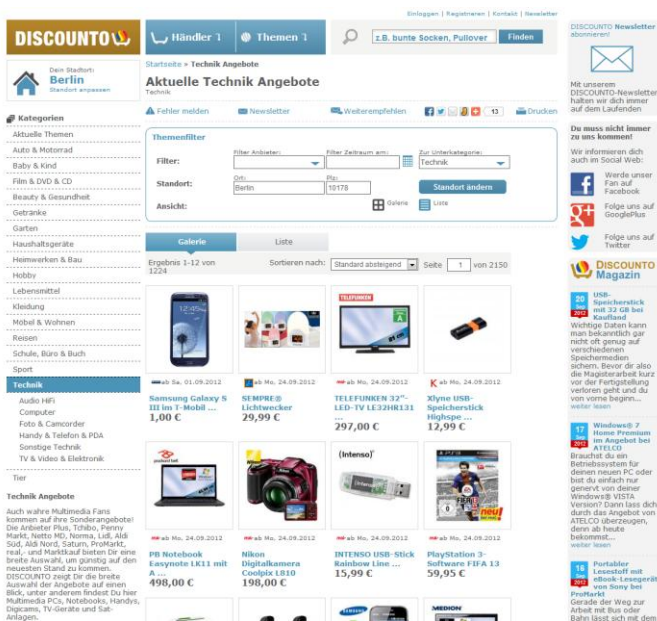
Einloggen | Registrieren | Kontakt | Newsletter

DISCOUNTO

Händler

Themen

z.B. bunte Socken, Pullover

Finden

DISCOUNTO Newsletter abonnieren!

Mit unserem DISCOUNTO-Newsletter halten wir dich immer auf dem Laufenden

Dein Standort:
Berlin
Standort anpassen

Startseite » Technik Angebote

Aktuelle Technik Angebote
Technik

Fehler melden

Newsletter

Weiterempfehlen

13

Drucken

Kategorien

Aktuelle Themen
Auto & Motorrad
Baby & Kind
Film & DVD & CD
Beauty & Gesundheit
Getränke
Garten
Haushaltsgeräte
Heimwerken & Bau
Hobby
Lebensmittel
Kleidung
Möbel & Wohnen
Reisen
Schule, Büro & Buch
Sport
Technik
Audio HiFi
Computer
Foto & Camcorder
Handy & Telefon & PDA
Sonstige Technik
TV & Video & Elektronik
Tier

Technik Angebote

Auch wahre Multimedia Fans kommen auf ihre Sonderangebote! Die Anbieter Plus, Tchibo, Penny Markt, Netto MD, Norma, Lidl, Aldi Süd, Aldi Nord, Saturn, ProMarkt, real,- und Marktkauf bieten Dir eine breite Auswahl, um günstig auf den neuesten Stand zu kommen. DISCOUNTO zeigt Dir die breite Auswahl der Angebote auf einen Blick, unter anderem findest Du hier Multimedia PCs, Notebooks, Handys, Digicams, TV-Geräte und Sat-Anlagen.

Themenfilter

Filter:
Filter Anbieter:
Filter Zeitraum am:
Zur Unterkategorie:
Technik

Standort:
Ort:
Berlin
Plz:
10178
Standort ändern

Ansicht:
Galerie
Liste

Galerie
Liste

Ergebnis 1-12 von 1224
Sortieren nach:
Standard absteigend
Seite
1
von 2150

ab Sa., 01.09.2012
Samsung Galaxy S III im T-Mobil ...
1,00 €

ab Mo., 24.09.2012
SEMPRE® Lichtwecker
29,99 €

ab Mo., 24.09.2012
TELEFUNKEN 32"-LED-TV LE32HR131 ...
297,00 €

ab Mo., 24.09.2012
Xlyne USB-Speicherstick Highspe ...
12,99 €

ab Mo., 24.09.2012
PB Notebook Easynote LK11 mit A ...
498,00 €

ab Mo., 24.09.2012
Nikon Digitalkamera Coolpix L810
198,00 €

ab Mo., 24.09.2012
INTENSO USB-Stick Rainbow Line ...
15,99 €

ab Mo., 24.09.2012
PlayStation 3-Software FIFA 13
59,95 €

Du muss nicht immer zu uns kommen!

Wir informieren dich auch im Social Web:

Werde unser Fan auf Facebook

Folge uns auf GooglePlus

Folge uns auf Twitter

DISCOUNTO Magazin

20 Sep 2012
USB-Speicherstick mit 32 GB bei Kaufland
Wichtige Daten kann man bekanntlich gar nicht oft genug auf verschiedenen Speichermedien sichern. Bevor dir also die Magisterarbeit kurz vor der Fertigstellung verloren geht und du von vorne beginn...
weiter lesen

17 Sep 2012
Windows® 7 Home Premium im Angebot bei ATELCO
Brauchst du ein Betriebssystem für deinen neuen PC oder bist du einfach nur genervt von deiner Windows® VISTA Version? Dann lass dich durch das Angebot von ATELCO überzeugen, denn ab heute bekommst...
weiter lesen

16 Sep 2012
Portabler Lesestoff mit eBook-Lesegerät von Sony bei ProMarkt
Gerade der Weg zur Arbeit mit Bus oder Bahn lässt sich mit dem

Intenso

TELEFUNKEN

MEDION

SAMSUNG